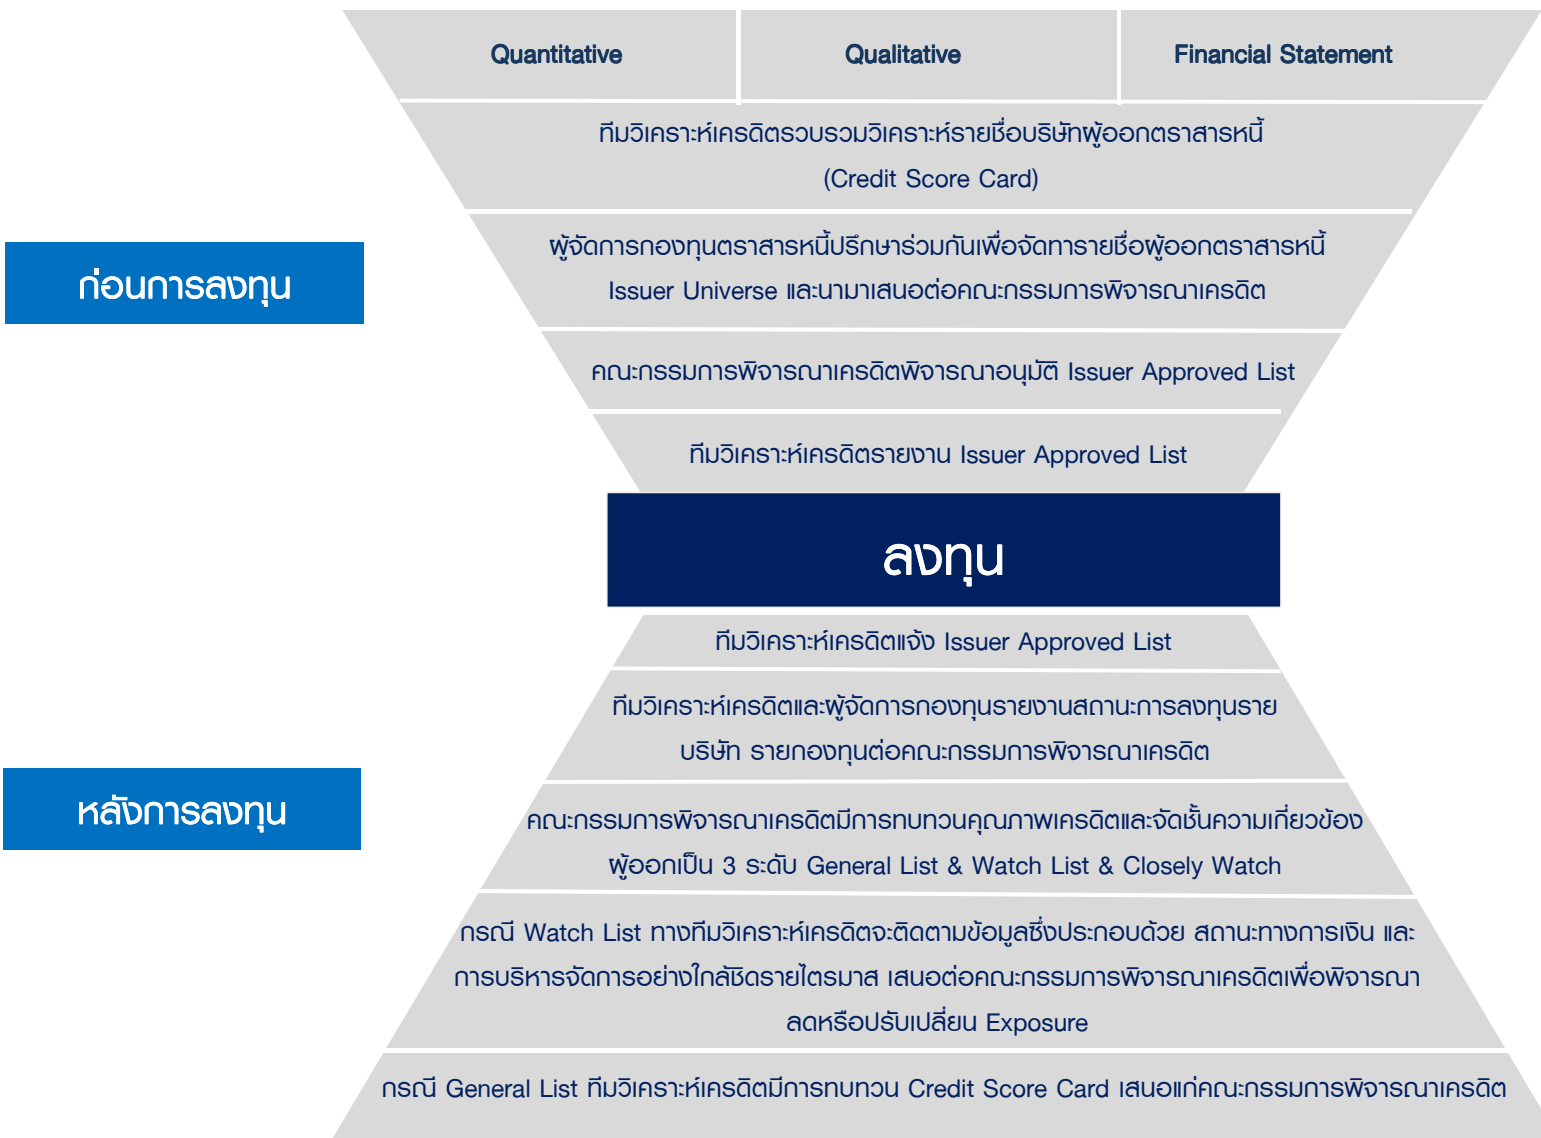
Quantitative

Qualitative

Financial Statement

ทีมวิเคราะห์เครดิตรวบรวมวิเคราะห์รายชื่อบริษัทผู้ออกตราสารหนี้ (Credit Score Card)

ก่อนการลงทุน

ผู้จัดการกองทุนตราสารหนี้ปรึกษาร่วมกันเพื่อจัดทำรายชื่อผู้ออกตราสารหนี้ Issuer Universe และนำมาเสนอต่อคณะกรรมการพิจารณาเครดิต

คณะกรรมการพิจารณาเครดิตพิจารณาอนุมัติ Issuer Approved List

ทีมวิเคราะห์เครดิตรายงาน Issuer Approved List

ลงทุน

ทีมวิเคราะห์เครดิตแจ้ง Issuer Approved List

ทีมวิเคราะห์เครดิตและผู้จัดการกองทุนรายงานสถานะการลงทุนรายบริษัท รายกองทุนต่อคณะกรรมการพิจารณาเครดิต

หลังการลงทุน

คณะกรรมการพิจารณาเครดิตมีการทบทวนคุณภาพเครดิตและจัดชั้นความเกี่ยวข้องผู้ออกเป็น 3 ระดับ General List & Watch List & Closely Watch

กรณี Watch List ทางทีมวิเคราะห์เครดิตจะติดตามข้อมูลซึ่งประกอบด้วย สถานะทางการเงิน และการบริหารจัดการอย่างใกล้ชิดรายไตรมาส เสนอต่อคณะกรรมการพิจารณาเครดิตเพื่อพิจารณาลดหรือปรับเปลี่ยน Exposure

กรณี General List ทีมวิเคราะห์เครดิตมีการทบทวน Credit Score Card เสนอแก่คณะกรรมการพิจารณาเครดิต